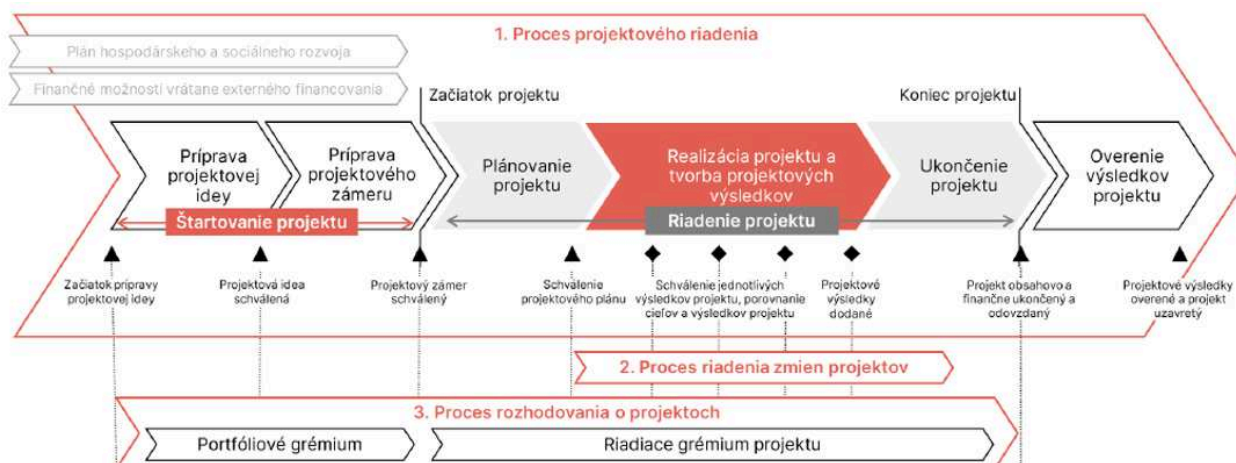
1. Proces projektového riadenia

Plán hospodárskeho a sociálneho rozvoja

Finančné možnosti vrátane externého financovania

Začiatok projektu

Koniec projektu

Príprava projektovej idey

Príprava projektového zámeru

Plánovanie projektu

Realizácia projektu a tvorba projektových výsledkov

Ukončenie projektu

Overenie výsledkov projektu

Štartovanie projektu

Riadenie projektu

Začiatok prípravy projektovej idey

Projektová idea schválená

Projektový zámer schválený

Schválenie projektového plánu

Schválenie jednotlivých výsledkov projektu, porovnanie cieľov a výsledkov projektu

Projektové výsledky dodané

Projekt obsahovo a finančne ukončený a odovzdaný

Projektové výsledky overené a projekt uzavretý

2. Proces riadenia zmien projektov

3. Proces rozhodovania o projektoch

Portfóliové grémium

Riadiace grémium projektu